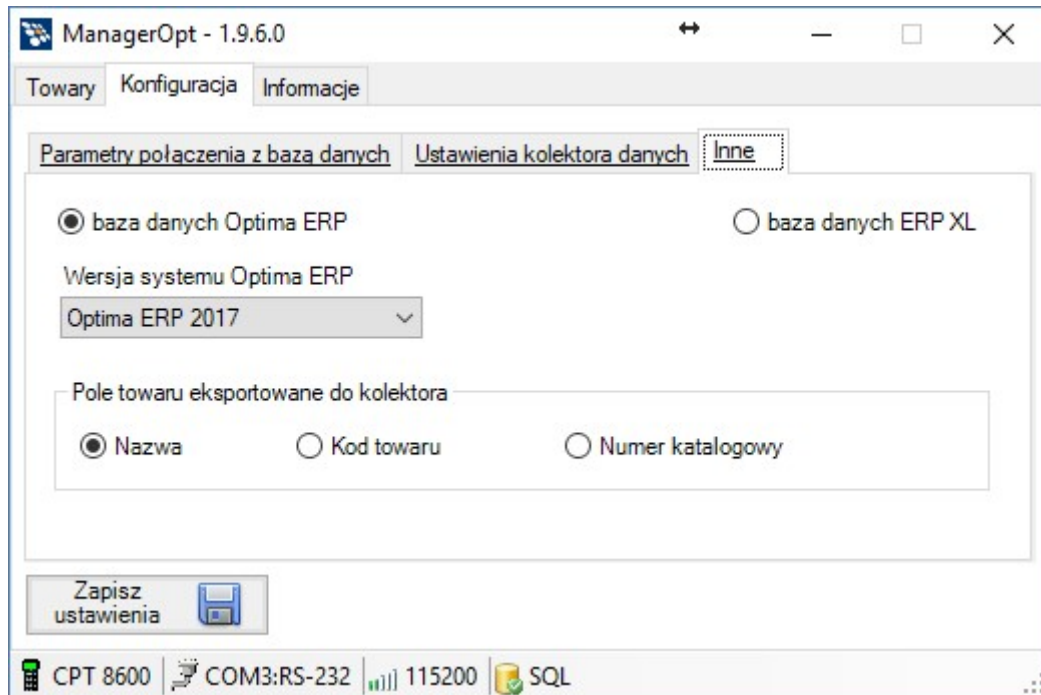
ManagerOpt - 1.9.6.0

Towary Konfiguracja Informacje

Parametry połączenia z bazą danych Ustawienia kolektora danych Inne

baza danych Optima ERP

baza danych ERP XL

Wersja systemu Optima ERP

Optima ERP 2017

Pole towaru eksportowane do kolektora

Nazwa

Kod towaru

Numer katalogowy

Zapisz ustawienia

CPT 8600 COM3:RS-232 115200 SQL